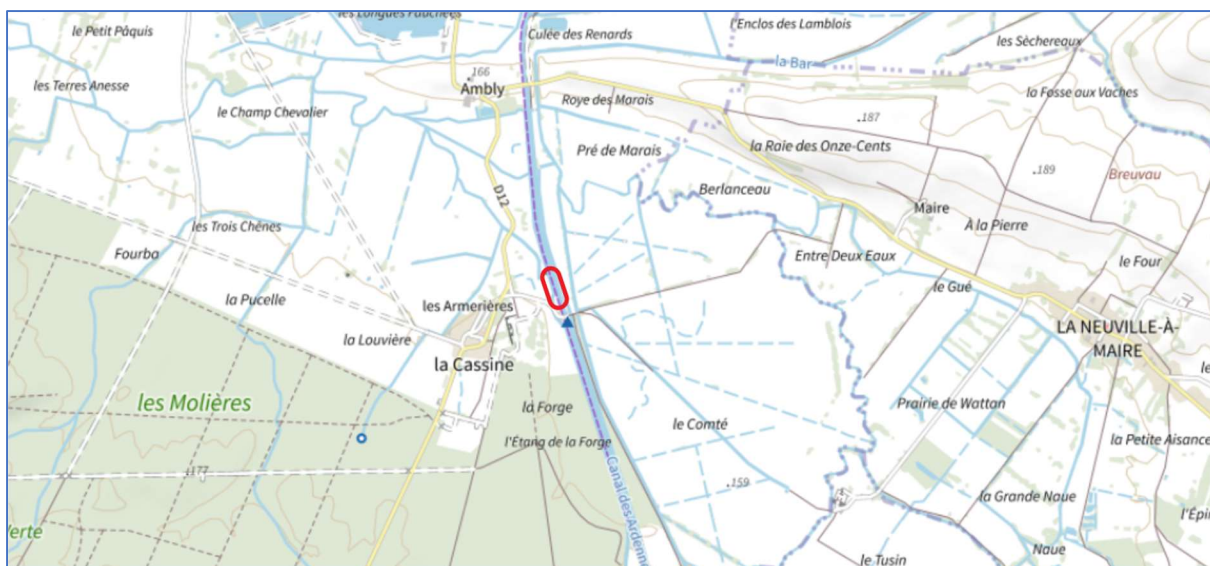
les Longues Fauchées
le Petit Pâquis
Culée des Renards
l'Enclos des Lamblois
les Sèchereux
la Bar
166
Ambly
Roye des Marais
les Terres Anesse
la Fosse aux Vaches
le Champ Chevalier
187
Pré de Marais
la Raie des Onze-Cents
189
Breuvau
D12
Berlanceau
Maire
les Trois Chênes
À la Pierre
Fourba
Entre Deux Eaux
le Four
la Pucelle
les Armerières
le Gué
LA NEUVILLE-À-MAIRE
la Louvière
la Cassine
le
les Molières
la Forge
Prairie de Wattan
le Comté
l'Étang de la Forge
la Petite Aisance
177
Canal des Ardenn
159
la Grande Naue
Verte
l'Épi
Naue
le Tusin